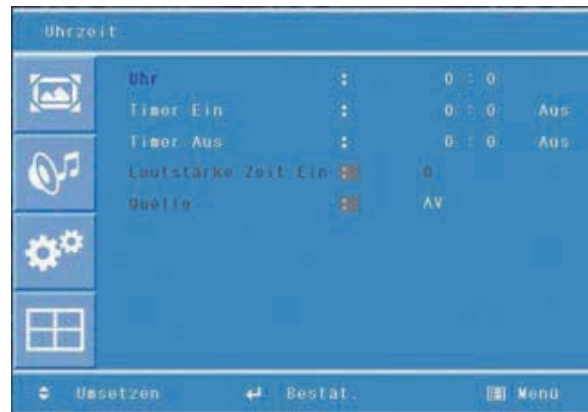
Uhrzeit

| | | | |
|---|---|---|---|
| Uhr | : | 0 : 0 | |
| Timer Ein | : | 0 : 0 | Aus |
| Timer Aus | : | 0 : 0 | Aus |
| Lautstärke Zeit Ein | : | 0 | |
| Quelle | : | AV | |

Umsetzen Bestät. Menü